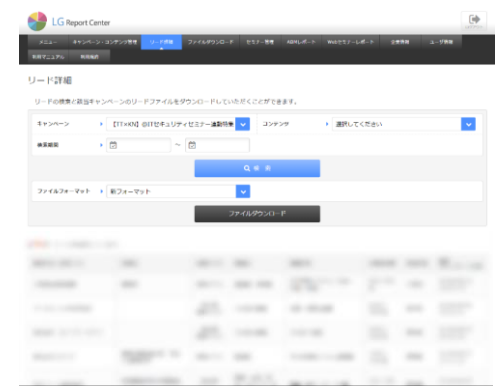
LG Report Center

メニュー キャンペーン・コンテンツ管理 リード詳細 ファイルダウンロード セミナー管理 ABMレポート Webセミナーレポート 企業情報 ユーザ情報

利用マニュアル 利用規約

リード詳細

リードの検索と該当キャンペーンのリードファイルをダウンロードしていただくことができます。

キャンペーン 【IT×KN】@ITセキュリティセミナー通勤特集 コンテンツ 選択してください

検索期間 ~

Q 検 索

ファイルフォーマット 新フォーマット

ファイルダウンロード

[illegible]